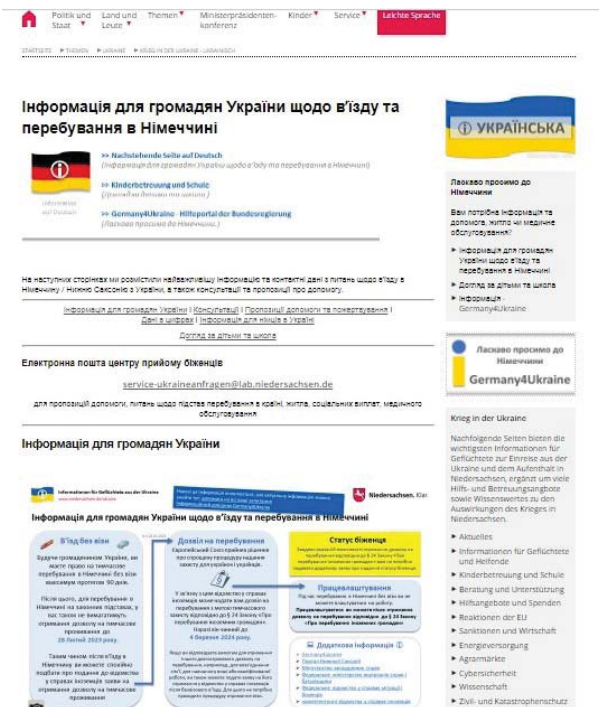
Politik und Staat | Land und Leute | Themen | Ministerpräsidentenkonferenz | Kinder | Service | Leichte Sprache

STARTSEITE ▸ THEMEN ▸ UKRAINE ▸ KRIEG IN DER UKRAINE - UKRAINISCH

Інформація для громадян України щодо в'їзду та перебування в Німеччині

Informationen auf Deutsch

>> Nachstehende Seite auf Deutsch
(Інформація для громадян України щодо в'їзду та перебування в Німеччині)

>> Kinderbetreuung und Schule
(Догляд за дітьми та школа)

>> Germany4Ukraine - Hilfeportal der Bundesregierung
(Ласкаво просимо до Німеччини..)

На наступних сторінках ми розмістили найважливішу інформацію та контактні дані з питань щодо в'їзду в Німеччину / Нижню Саксонію з України, а також консультації та пропозиції про допомогу.

Інформація для громадян України | Консультації | Пропозиції допомоги та пожертвування | Дані в цифрах | Інформація для жінок в Україні
Догляд за дітьми та школа

Електронна пошта центру прийому біженців

service-ukraineanfragen@lab.niedersachsen.de

для пропозицій допомоги, питань щодо підстав перебування в країні, житла, соціальних виплат, медичного обслуговування

Інформація для громадян України

Informationen für Geflüchtete aus der Ukraine

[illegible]

Niedersachsen. Klar.

Інформація для громадян України щодо в'їзду та перебування в Німеччині

В'їзд без віз

Будучи громадянином України, ви маєте право на тимчасове перебування в Німеччині без візи максимум протягом 90 днів.

Після цього, для перебування в Німеччині на законних підставах, у вас також не передбачається отримання дозволу на тимчасове проживання до 28 лютого 2025 року.

Таким чином після в'їзду в Німеччину ви можете спокійно подбати про подання до відомства у справах іноземців заяви на отримання дозволу на тимчасове проживання.

Дозвіл на перебування

Європейський Союз прийняв рішення про спрощену процедуру надання захисту для українців і українців.

У зв'язку з цим відомство у справах іноземців може видати вам дозвіл на перебування з метою тимчасового захисту відповідно до § 24 Закону «Про перебування іноземних громадян». Він буде чинний до 4 березня 2024 року.

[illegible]

Статус біженця

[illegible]

Працевлаштування

Під час перебування в Німеччині без віз ви не можете влаштуватися на роботу. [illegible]

Додаткова інформація

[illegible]

УКРАЇНСЬКА

Ласкаво просимо до Німеччини

Вам потрібна інформація та допомога, житло чи медичне обслуговування?

▸ Інформація для громадян України щодо в'їзду та перебування в Німеччині
▸ Догляд за дітьми та школа
▸ Інформація - Germany4Ukraine

Ласкаво просимо до Німеччини
Germany4Ukraine

Krieg in der Ukraine

Nachfolgende Seiten bieten die wichtigsten Informationen für Geflüchtete zur Einreise aus der Ukraine und dem Aufenthalt in Niedersachsen, ergänzt um viele Hilfs- und Betreuungsangebote sowie Wissenswertes zu den Auswirkungen des Krieges in Niedersachsen.

▸ Aktuelles
▸ Informationen für Geflüchtete und Helfende
▸ Kinderbetreuung und Schule
▸ Beratung und Unterstützung
▸ Hilfsangebote und Spenden
▸ Reaktionen der EU
▸ Sanktionen und Wirtschaft
▸ Energieversorgung
▸ Agrarmärkte
▸ Cybersicherheit
▸ Wissenschaft
▸ Zivil- und Katastrophenschutz